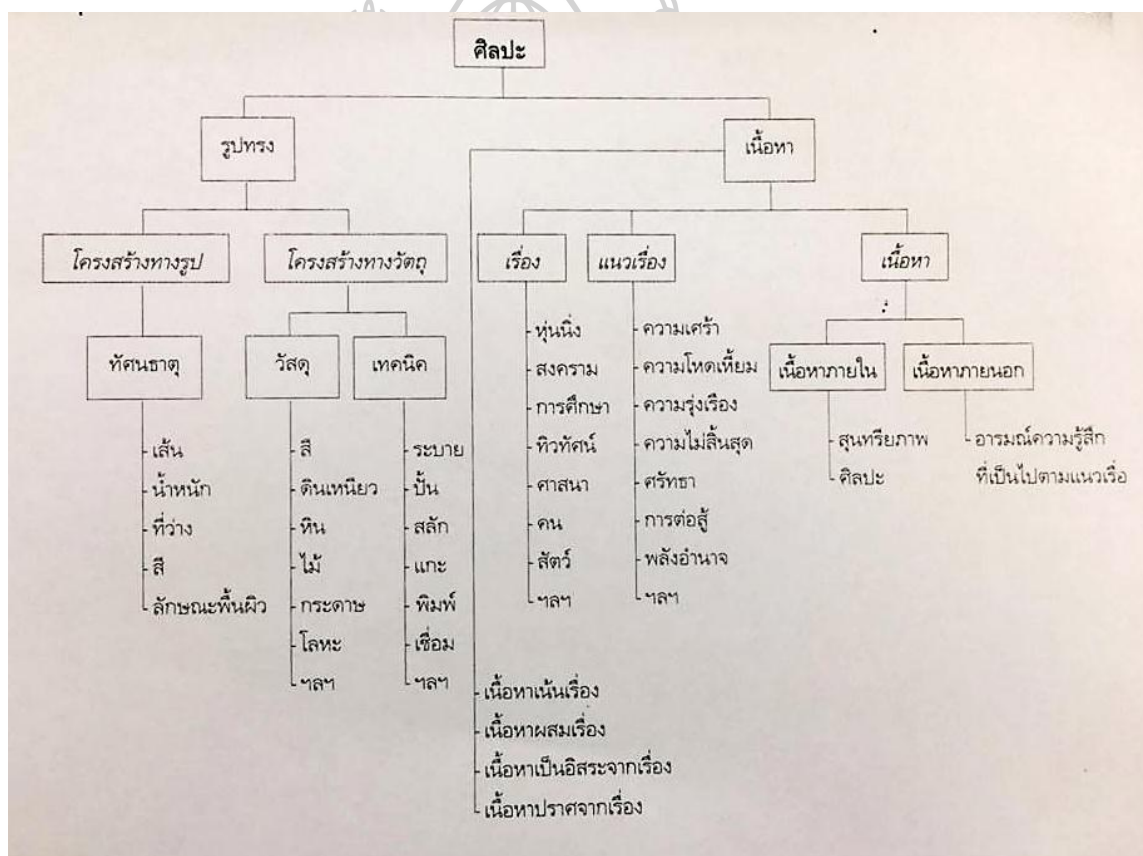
ศิลปะ

รูปทรง

เนื้อหา

โครงสร้างทางรูป

โครงสร้างทางวัตถุ

ทัศนธาตุ

เส้น
น้ำหนัก
ที่ว่าง
สี
ลักษณะพื้นผิว

วัสดุ

สี
ดินเหนียว
หิน
ไม้
กระดาษ
โลหะ
ฯลฯ

เทคนิค

ระบาย
ปั้น
สลัก
แกะ
พิมพ์
เชื่อม
ฯลฯ

เรื่อง

หุ่นนิ่ง
สงคราม
การศึกษา
ทิวทัศน์
ศาสนา
คน
สัตว์
ฯลฯ

แนวเรื่อง

ความเศร้า
ความโหดเหี้ยม
ความรุ่งเรือง
ความไม่สิ้นสุด
ศรัทธา
การต่อสู้
พลังอำนาจ
ฯลฯ

เนื้อหา

เนื้อหาภายใน

สุนทรียภาพ
ศิลปะ

เนื้อหาภายนอก

อารมณ์ความรู้สึก ที่เป็นไปตามแนวเรื่อ

เนื้อหาเน้นเรื่อง
เนื้อหาผสมเรื่อง
เนื้อหาเป็นอิสระจากเรื่อง
เนื้อหาปราศจากเรื่อง